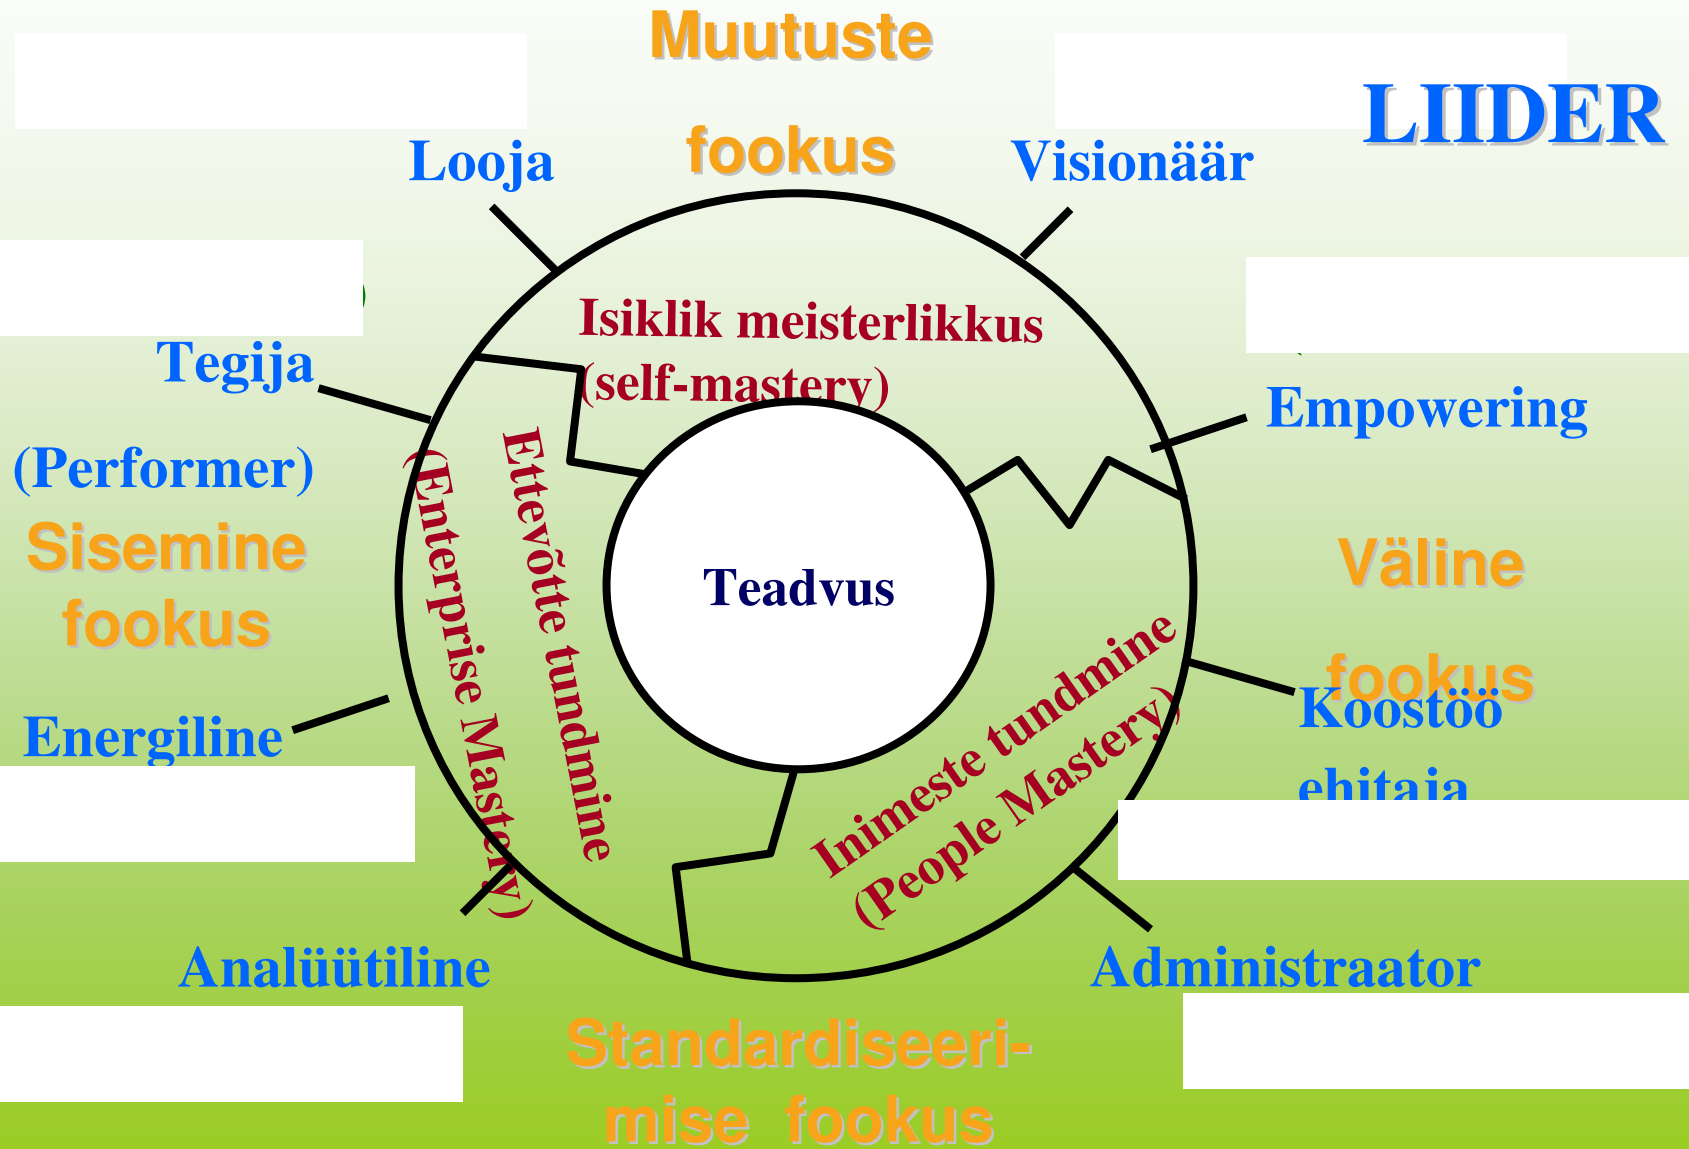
Muutuste fookus

LIIDER

Looja

Visionäär

Isiklik meisterlikkus (self-mastery)

Tegija (Performer)

Empowering

Sisemine fookus

Ettevõtte tundmine (Enterprise Mastery)

Teadvus

Väline fookus

Koostöö ehitaja

Energiline

Inimeste tundmine (People Mastery)

Analüütiline

Administraator

Standardiseerimise fookus